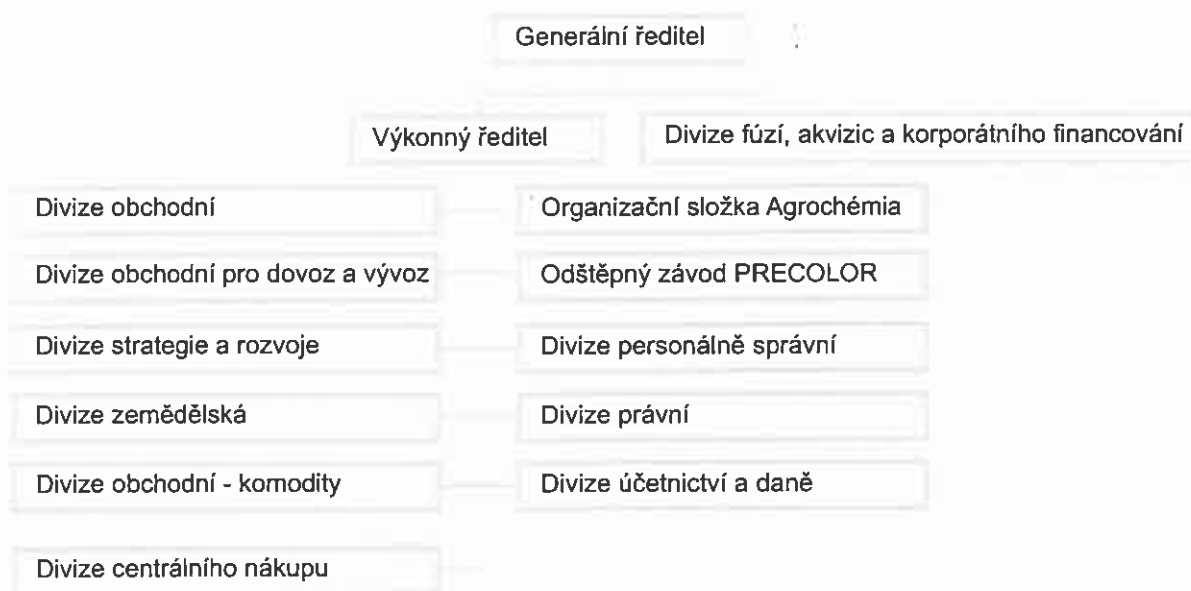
Generální ředitel

Výkonný ředitel

Divize fúzí, akvizic a korporátního financování

Divize obchodní

Organizační složka Agrochémia

Divize obchodní pro dovoz a vývoz

Odštěpný závod PRECOLOR

Divize strategie a rozvoje

Divize personálně správní

Divize zemědělská

Divize právní

Divize obchodní - komodity

Divize účetnictví a daně

Divize centrálního nákupu